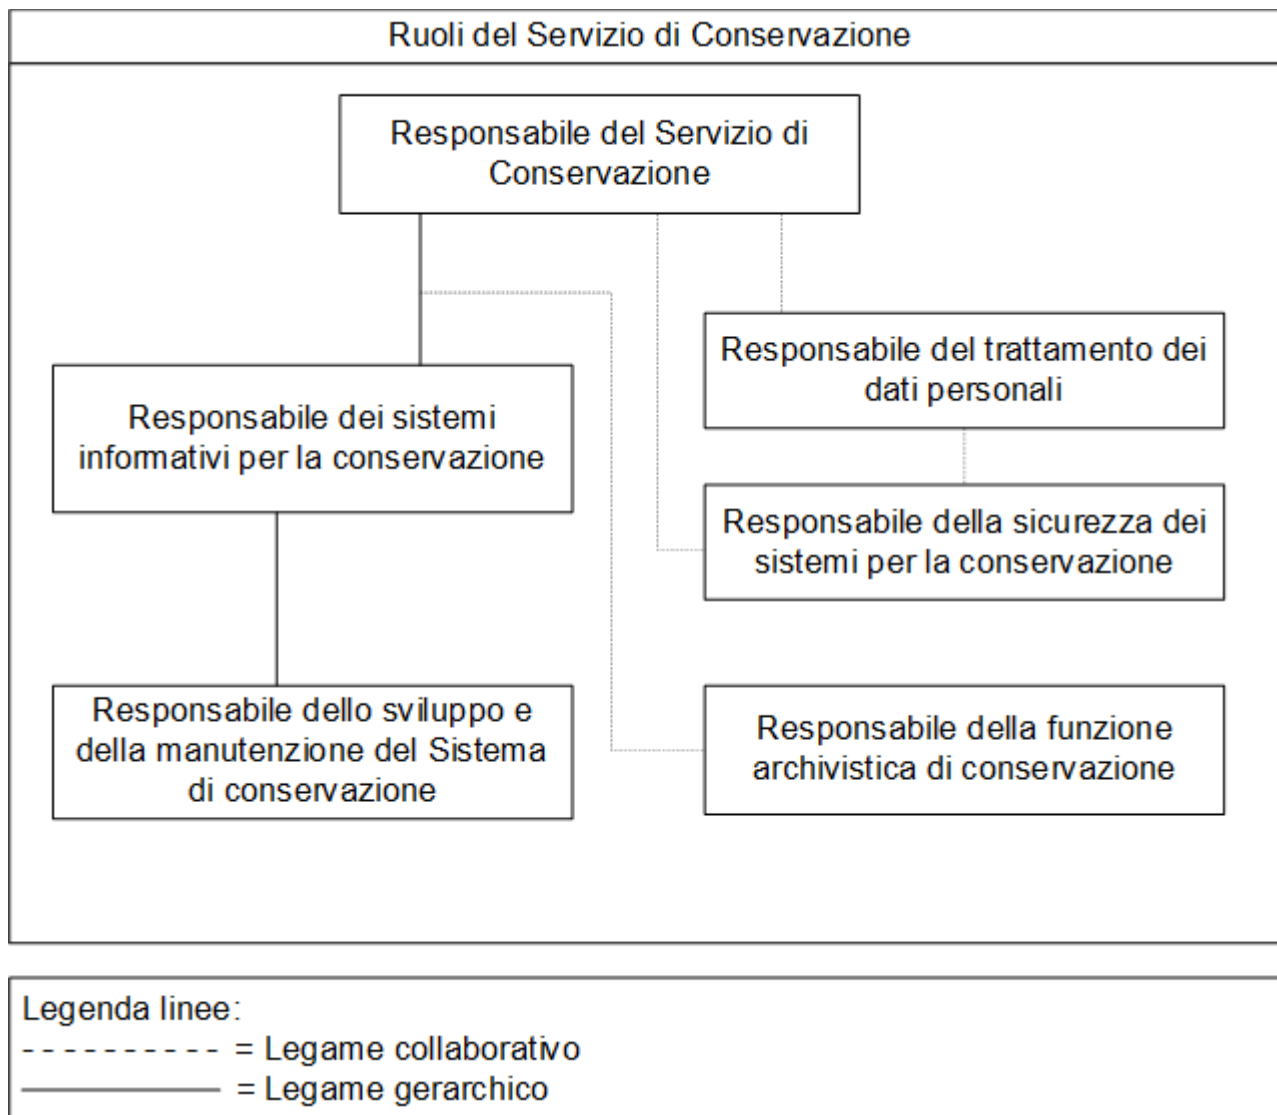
Ruoli del Servizio di Conservazione

Responsabile del Servizio di Conservazione

Responsabile del trattamento dei dati personali

Responsabile dei sistemi informativi per la conservazione

Responsabile della sicurezza dei sistemi per la conservazione

Responsabile dello sviluppo e della manutenzione del Sistema di conservazione

Responsabile della funzione archivistica di conservazione

Legenda linee:
- - - - - - - - - - = Legame collaborativo
——————— = Legame gerarchico